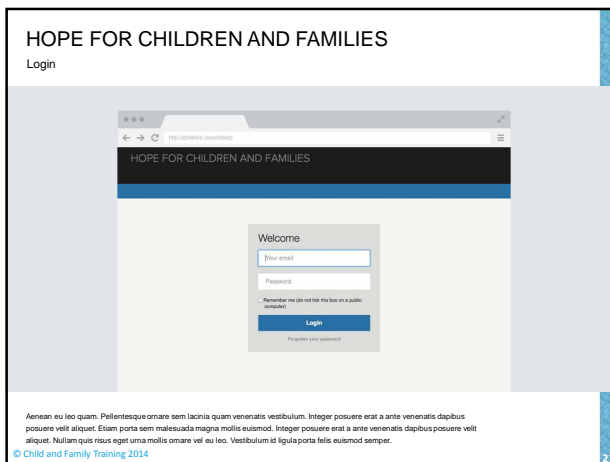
HOPE FOR CHILDREN AND FAMILIES
Login

http://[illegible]

HOPE FOR CHILDREN AND FAMILIES

Welcome

Your email

Password

Remember me (do not tick this box on a public computer)

Login

Forgotten your password

Aenean eu leo quam. Pellentesque ornare sem lacinia quam venenatis vestibulum. Integer posuere erat a ante venenatis dapibus posuere velit aliquet. Etiam porta sem malesuada magna mollis euismod. Integer posuere erat a ante venenatis dapibus posuere velit aliquet. Nullam quis risus eget urna mollis ornare vel eu leo. Vestibulum id ligula porta felis euismod semper.

© Child and Family Training 2014

2